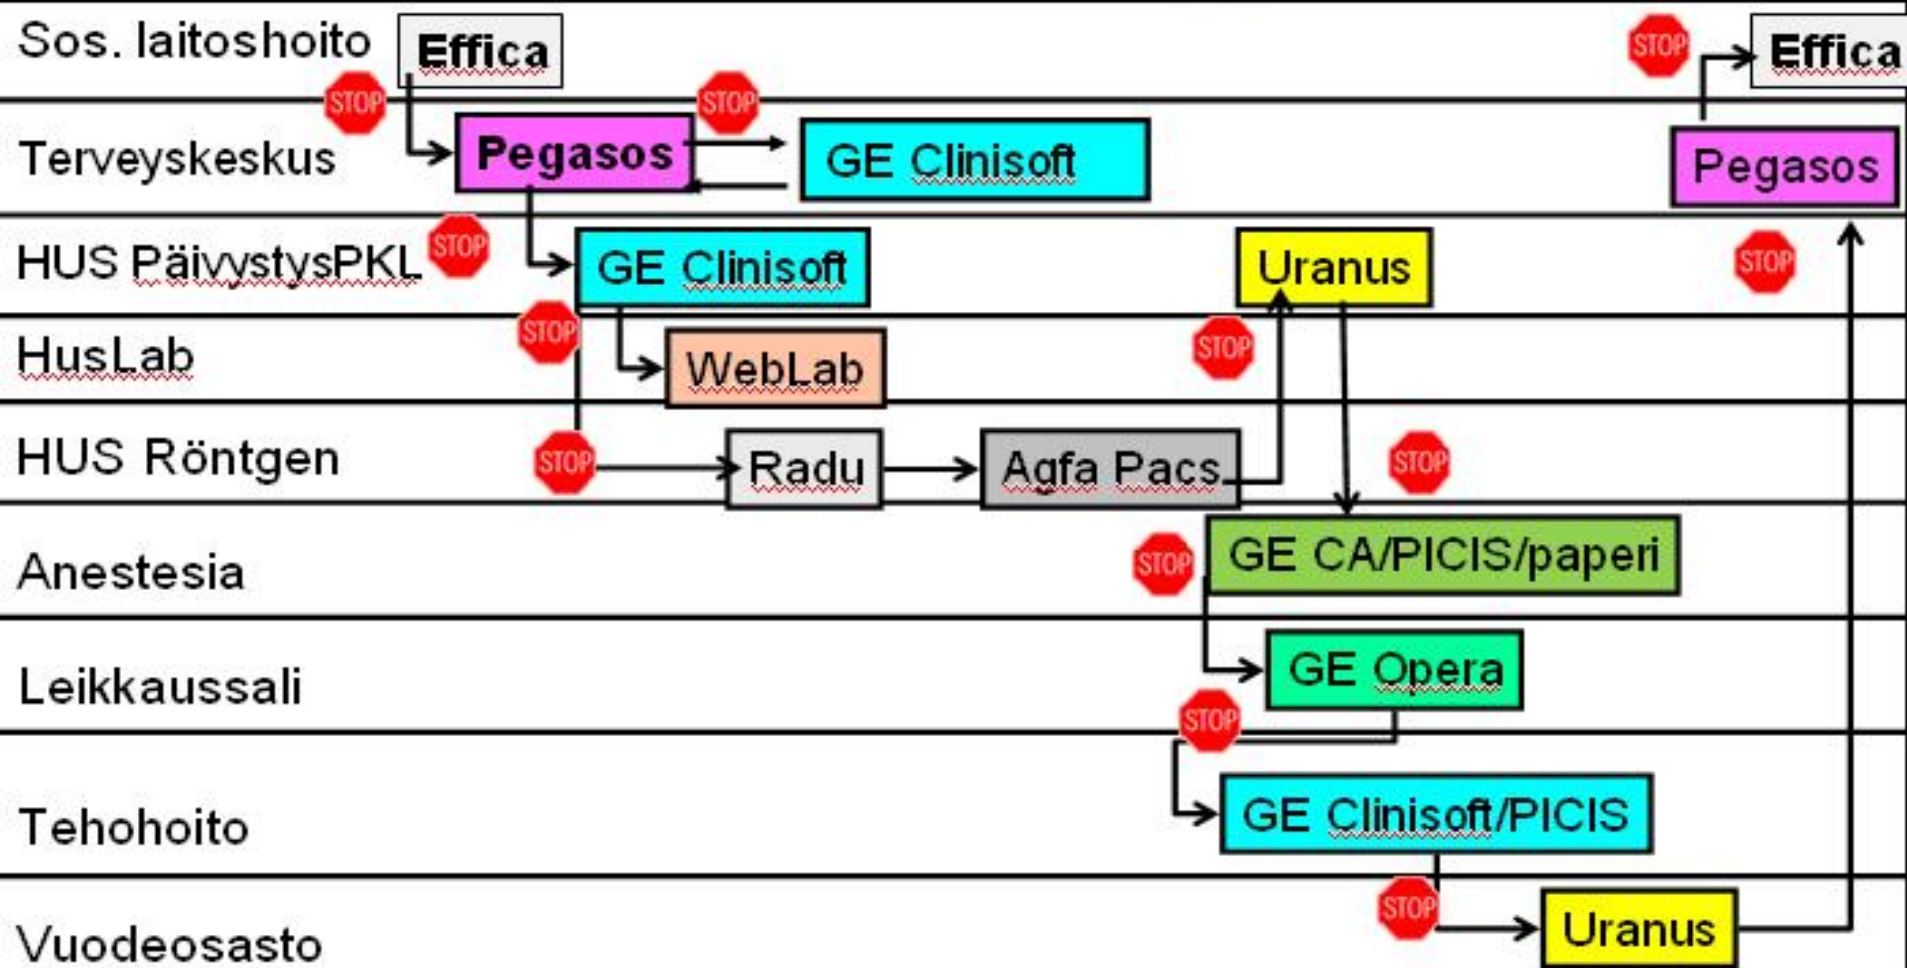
Sos. laitoshoito Effica STOP STOP Effica

Terveyskeskus STOP Pegasos STOP GE Clinisoft Pegasos

HUS PäivystysPKL STOP GE Clinisoft Uranus STOP

HusLab STOP WebLab STOP

HUS Röntgen STOP Radu Agfa Pacs STOP

Anestesia STOP GE CA/PICIS/paperi

Leikkaussali GE Opera

STOP

Tehohoito GE Clinisoft/PICIS

STOP

Vuodeosasto Uranus